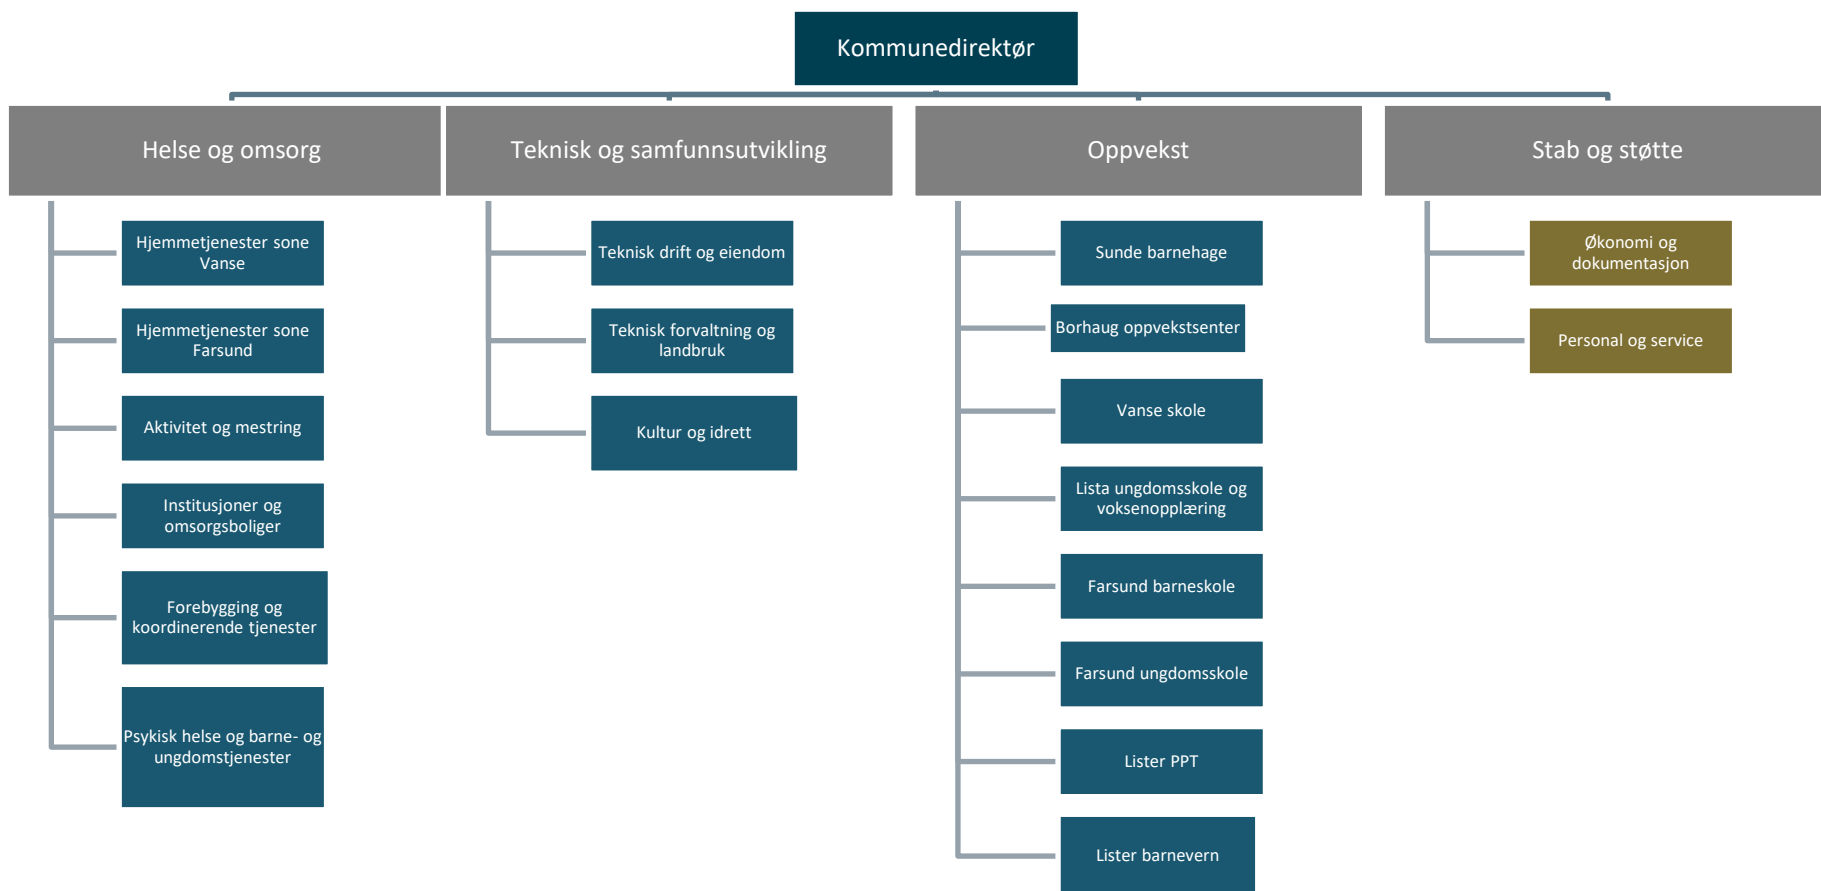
Kommunedirektør

Helse og omsorg

Hjemmetjenester sone Vanse

Hjemmetjenester sone Farsund

Aktivitet og mestring

Institusjoner og omsorgsboliger

Forebygging og koordinerende tjenester

Psykisk helse og barne- og ungdomstjenester

Teknisk og samfunnsutvikling

Teknisk drift og eiendom

Teknisk forvaltning og landbruk

Kultur og idrett

Oppvekst

Sunde barnehage

Borhaug oppvekstsenter

Vanse skole

Lista ungdomsskole og voksenopplæring

Farsund barneskole

Farsund ungdomsskole

Lister PPT

Lister barnevern

Stab og støtte

Økonomi og dokumentasjon

Personal og service